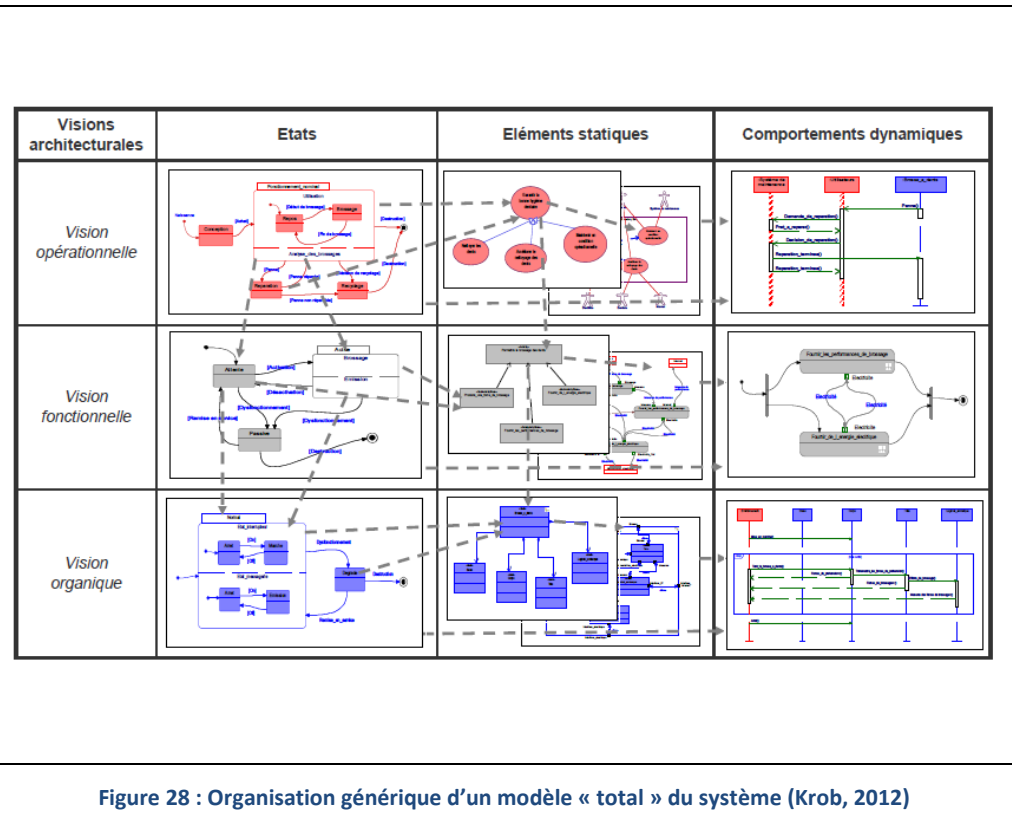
| Visions architecturales | Etats | Eléments statiques | Comportements dynamiques |
|---|---|---|---|
| *Vision opérationnelle* | | | |
| *Vision fonctionnelle* | | | |
| *Vision organique* | | | |

Figure 28 : Organisation générique d'un modèle « total » du système (Krob, 2012)